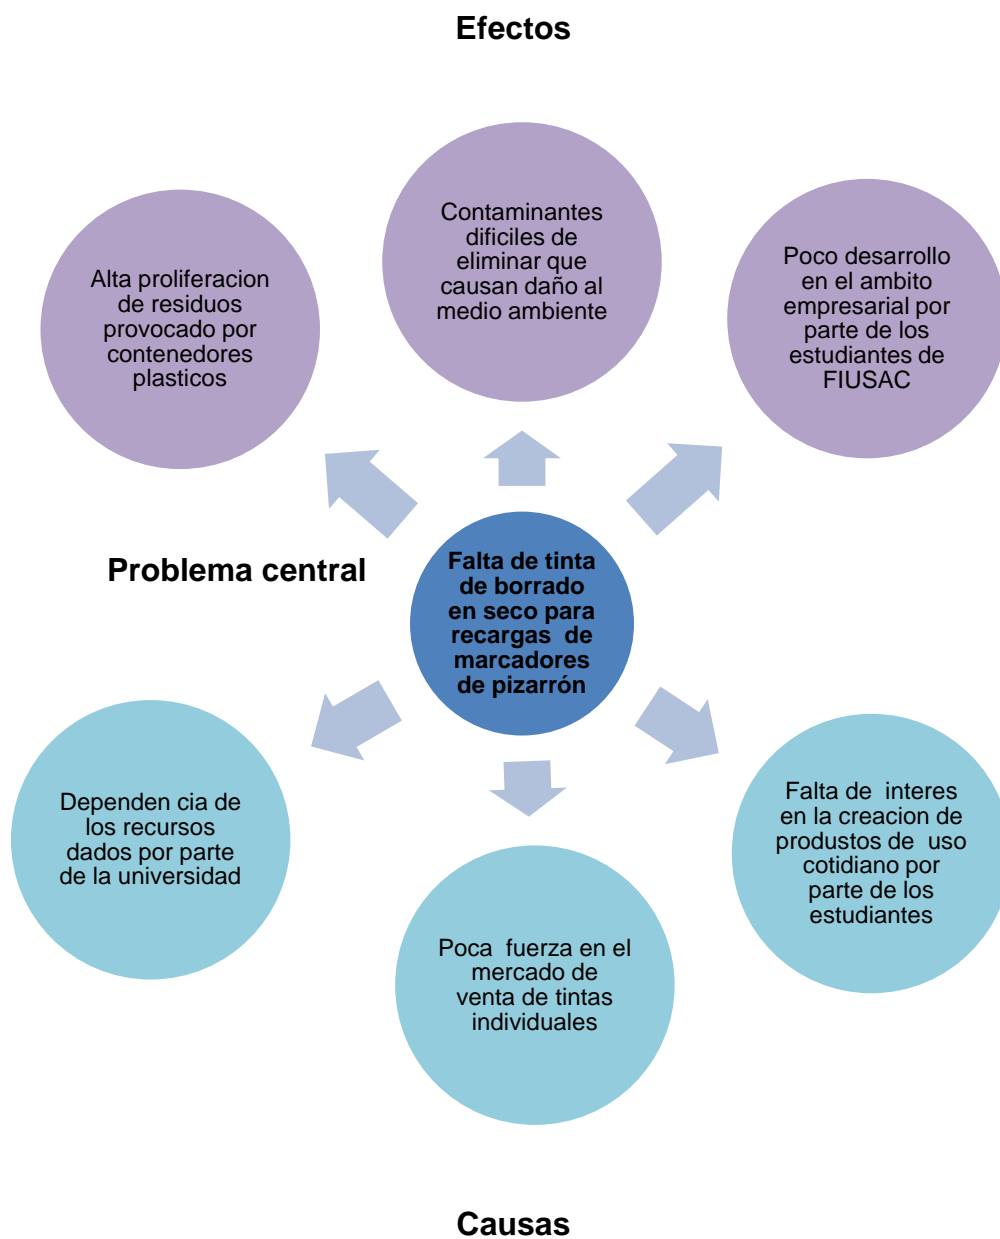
Efectos

Alta proliferacion de residuos provocado por contenedores plasticos

Contaminantes dificiles de eliminar que causan daño al medio ambiente

Poco desarrollo en el ambito empresarial por parte de los estudiantes de FIUSAC

Problema central

Falta de tinta de borrado en seco para recargas de marcadores de pizarrón

Dependen cia de los recursos dados por parte de la universidad

Poca fuerza en el mercado de venta de tintas individuales

Falta de interes en la creacion de produstos de uso cotidiano por parte de los estudiantes

Causas